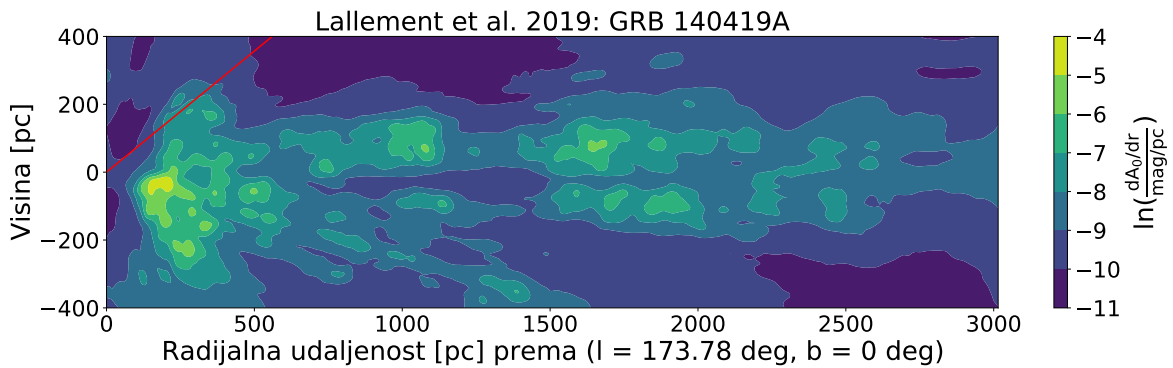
Lallement et al. 2019: GRB 140419A

Visina [pc]

400
200
0
−200
−400

0 500 1000 1500 2000 2500 3000

Radijalna udaljenost [pc] prema (l = 173.78 deg, b = 0 deg)

$\ln(\frac{dA_0/dr}{mag/pc})$

−4
−5
−6
−7
−8
−9
−10
−11